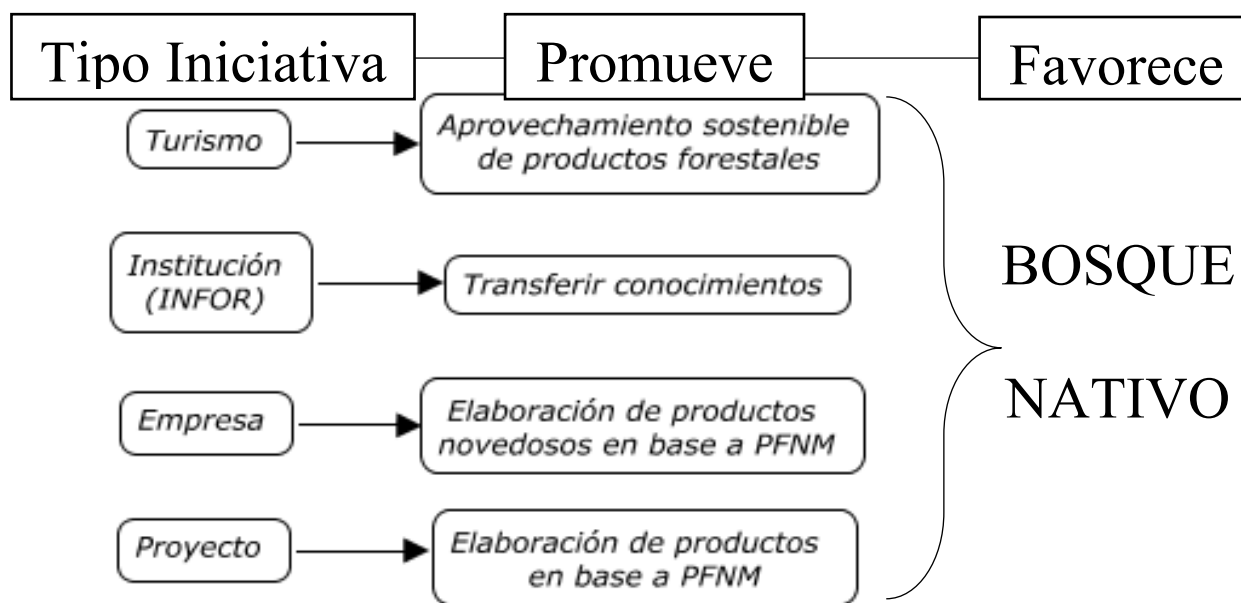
Tipo Iniciativa

Promueve

Favorece

Turismo

Aprovechamiento sostenible de productos forestales

Institución (INFOR)

Transferir conocimientos

Empresa

Elaboración de productos novedosos en base a PFNM

Proyecto

Elaboración de productos en base a PFNM

BOSQUE

NATIVO